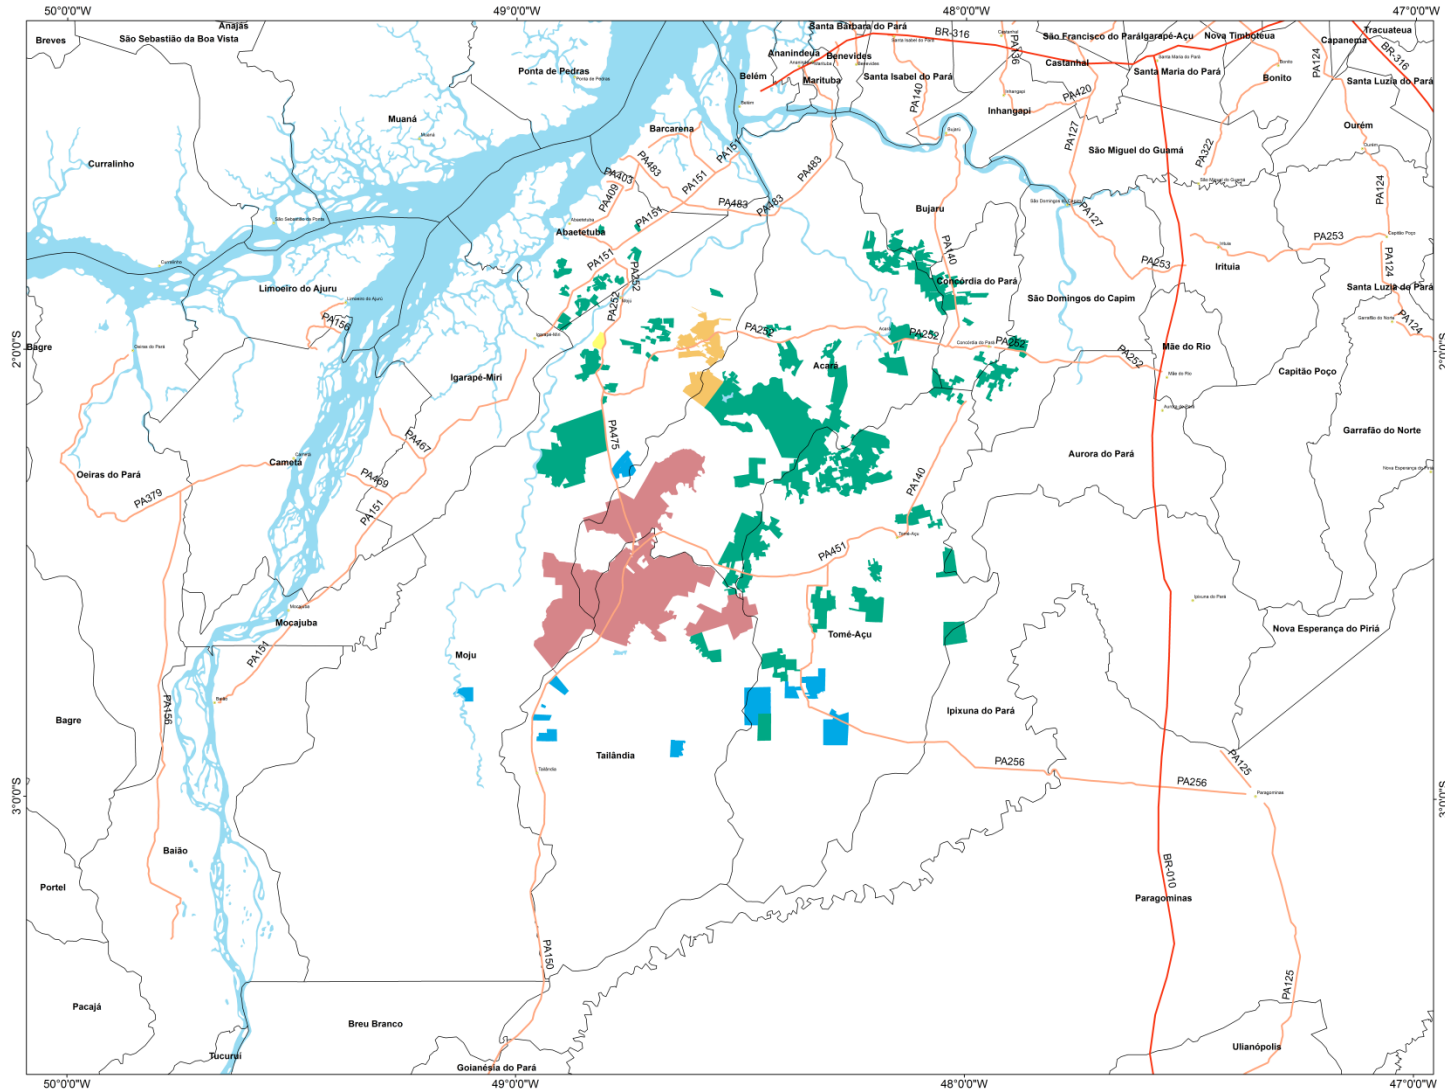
50°0'0"W
49°0'0"W
48°0'0"W
47°0'0"W
2°0'0"S
3°0'0"S
Anajás
Breves
São Sebastião da Boa Vista
Santa Bárbara do Pará
BR-316
São Francisco do Pará
Igarapé-Açu
Nova Timboteua
Tracuateua
Capanema
BR-316
Ananindeua
Benevides
PA136
Castanhal
Santa Maria do Pará
Ponta de Pedras
Belém
Marituba
Santa Isabel do Pará
PA124
Bonito
Santa Luzia do Pará
PA140
Inhangapi
PA420
Muaná
Barcarena
PA127
São Miguel do Guamá
PA322
Ourém
Curralinho
PA483
PA151
PA403
PA151
PA483
PA409
PA483
PA483
PA151
PA127
Bujaru
PA124
Abaetetuba
PA140
PA253
PA151
PA252
PA253
Irituia
Limoeiro do Ajuru
Concórdia do Pará
PA124
São Domingos do Capim
Santa Luzia do Pará
PA156
PA252
PA252
PA124
PA252
Bagre
PA252
Mãe do Rio
Acará
PA252
Igarapé-Miri
Capitão Poço
PA475
PA467
Garrafão do Norte
Aurora do Pará
Oeiras do Pará
Cametá
PA469
PA140
PA379
PA151
PA451
Mocajuba
Tomé-Açu
Nova Esperança do Piriá
PA151
Moju
Ipixuna do Pará
Bagre
PA156
Tailândia
PA256
PA125
PA256
Baião
BR-010
Portel
Paragominas
PA150
PA125
Pacajá
Breu Branco
Tucuruí
Goianésia do Pará
Ulianópolis